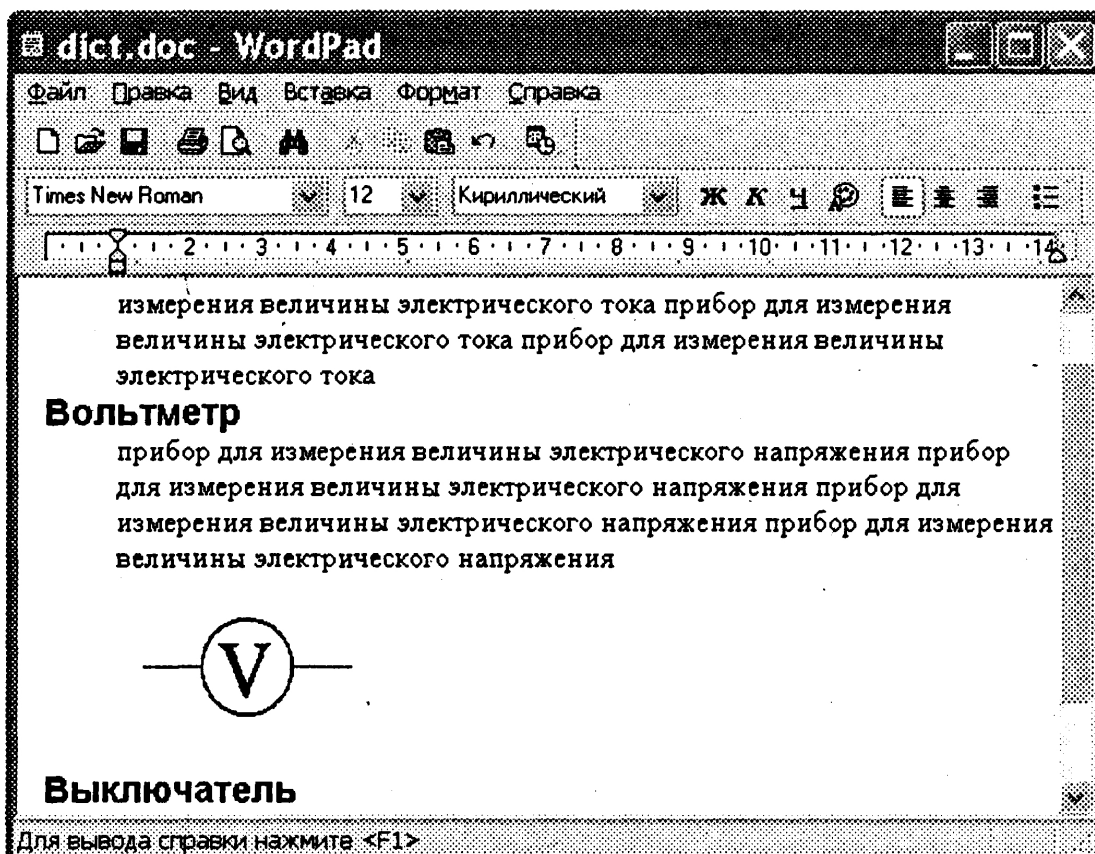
dict.doc - WordPad

Файл Правка Вид Вставка Формат Справка

Times New Roman 12 Кириллический Ж К Ч

1 2 3 4 5 6 7 8 9 10 11 12 13 14

измерения величины электрического тока прибор для измерения величины электрического тока прибор для измерения величины электрического тока

Вольтметр

прибор для измерения величины электрического напряжения прибор для измерения величины электрического напряжения прибор для измерения величины электрического напряжения прибор для измерения величины электрического напряжения

V

Выключатель

Для вывода справки нажмите <F1>